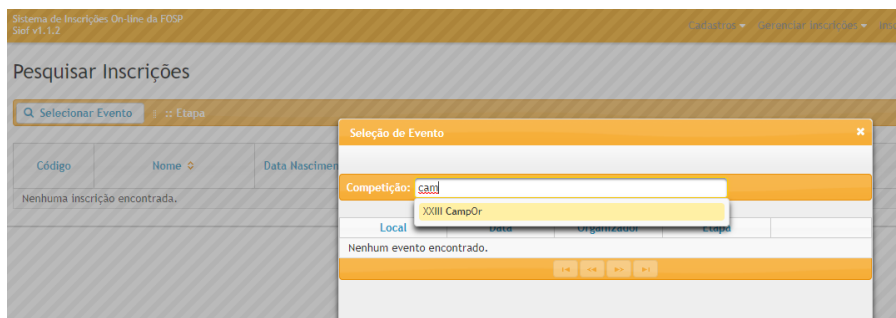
Sistema de Inscrições On-line da FOSP
Siof v1.1.2

Cadastros ▾ Gerenciar Inscrições ▾ Insc

Pesquisar Inscrições

Selecionar Evento | :: Etapa

| Código | Nome | Data Nascimen |
|---|---|---|
| Nenhuma inscrição encontrada. | | |

Seleção de Evento

Competição: cam

XXIII CampOr

| Local | Data | Organizador | Etapa |
|---|---|---|---|
| Nenhum evento encontrado. | | | |